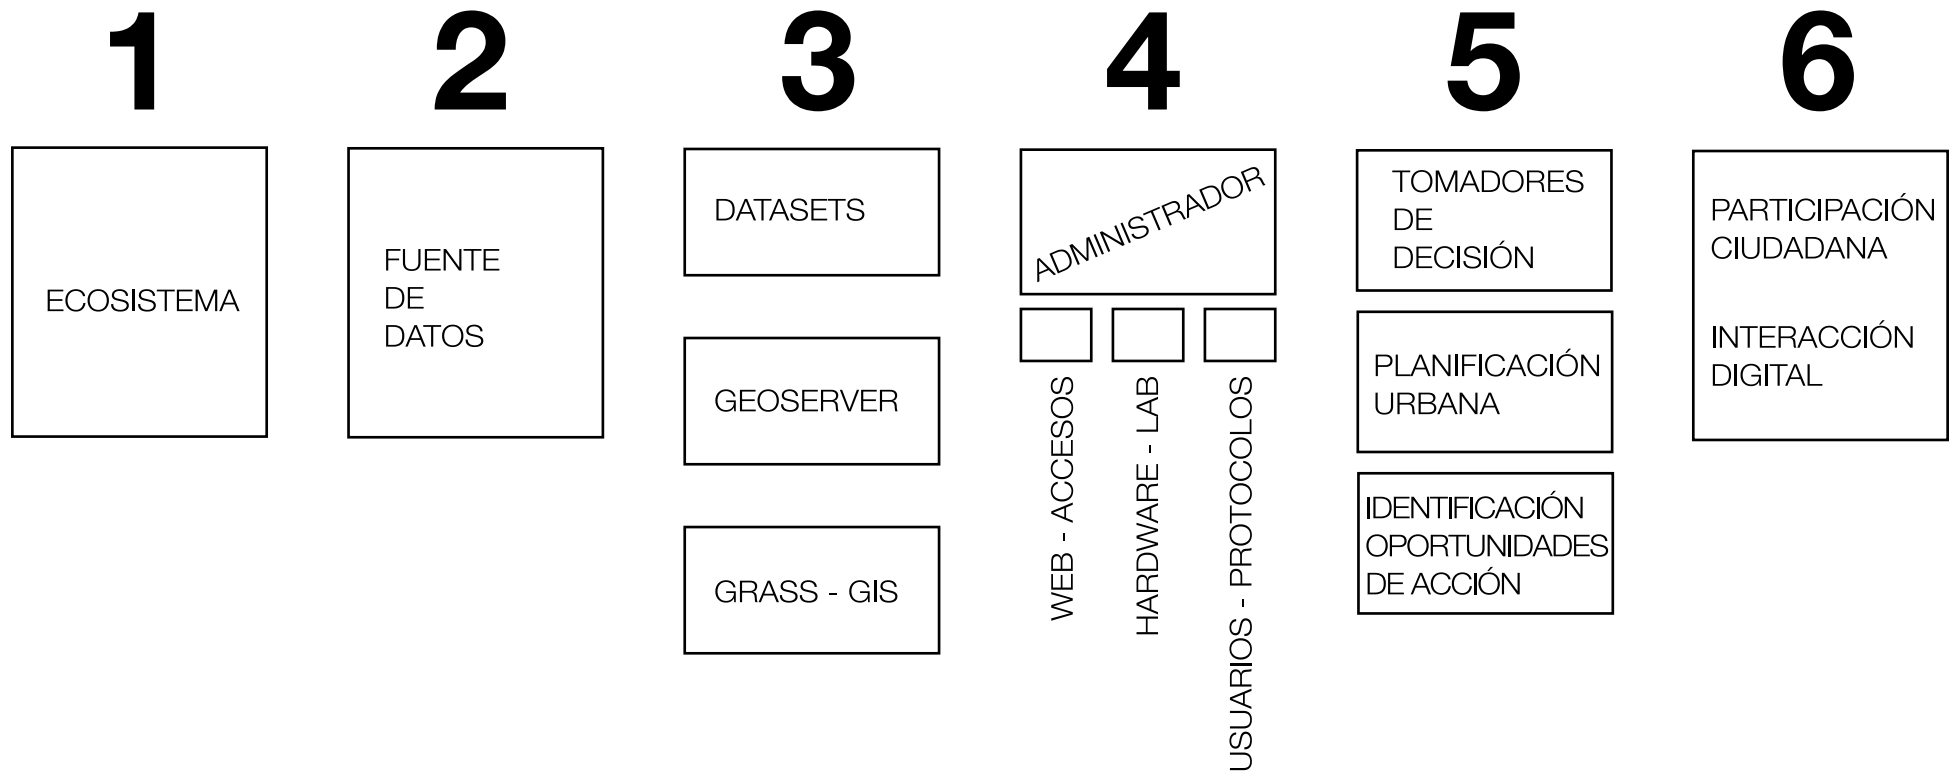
1

ECOSISTEMA

2

FUENTE DE DATOS

3

DATASETS

GEOSERVER

GRASS - GIS

4

ADMINISTRADOR

WEB - ACCESOS

HARDWARE - LAB

USUARIOS - PROTOCOLOS

5

TOMADORES DE DECISIÓN

PLANIFICACIÓN URBANA

IDENTIFICACIÓN OPORTUNIDADES DE ACCIÓN

6

PARTICIPACIÓN CIUDADANA

INTERACCIÓN DIGITAL